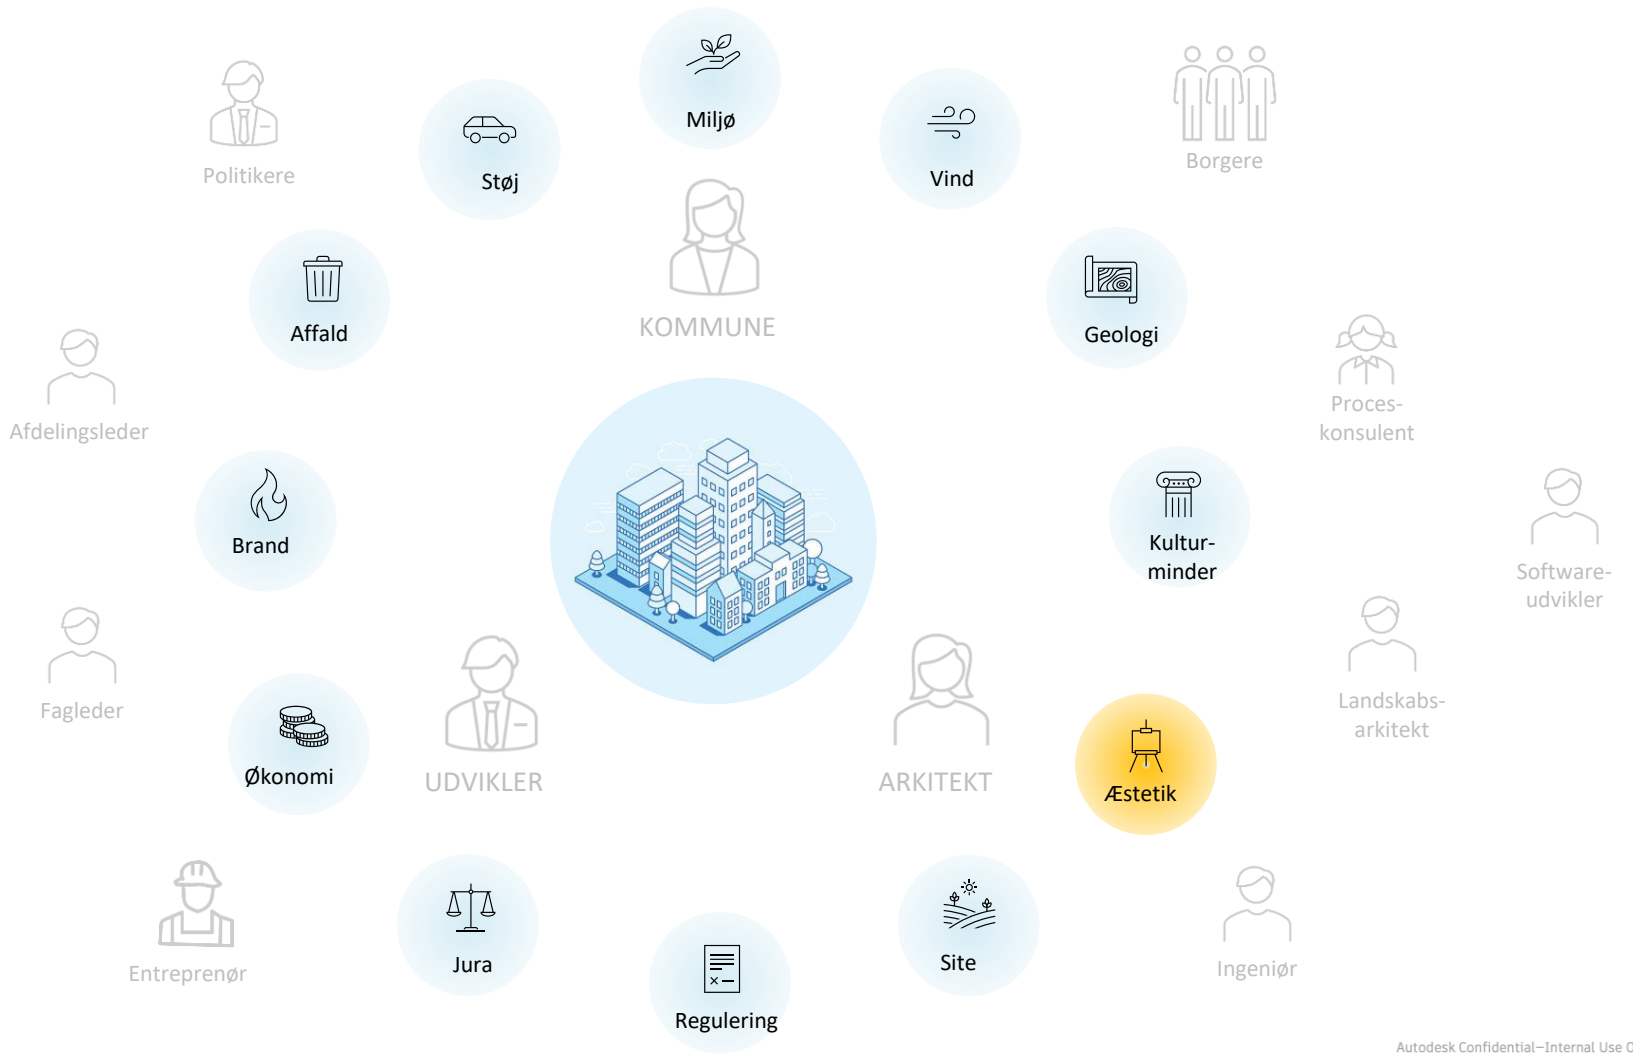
Miljø

Politikere

Støj

Vind

Borgere

Affald

KOMMUNE

Geologi

Afdelingsleder

Proces-
konsulent

Brand

Kultur-
minder

Software-
udvikler

Fagleder

Landskabs-
arkitekt

Økonomi

UDVIKLER

ARKITEKT

Æstetik

Entreprenør

Jura

Site

Ingeniør

Regulering

Autodesk Confidential–Internal Use O